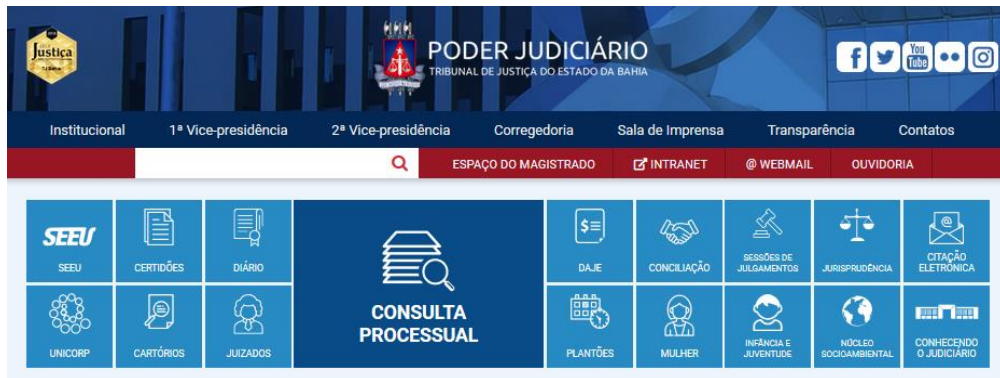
Justiça

PODER JUDICIÁRIO
TRIBUNAL DE JUSTIÇA DO ESTADO DA BAHIA

You Tube

Institucional | 1ª Vice-presidência | 2ª Vice-presidência | Corregedoria | Sala de Imprensa | Transparência | Contatos

ESPAÇO DO MAGISTRADO | INTRANET | @ WEBMAIL | OUVIDORIA

SEEU
SEEU
CERTIDÕES
DIÁRIO
CONSULTA PROCESSUAL
DAJE
CONCILIAÇÃO
SESSÕES DE JULGAMENTOS
JURISPRUDÊNCIA
CITAÇÃO ELETRÔNICA
UNICORP
CARTÓRIOS
JUIZADOS
PLANTÕES
MULHER
INFÂNCIA E JUVENTUDE
NÚCLEO SOCIOAMBIENTAL
CONHECENDO O JUDICIÁRIO